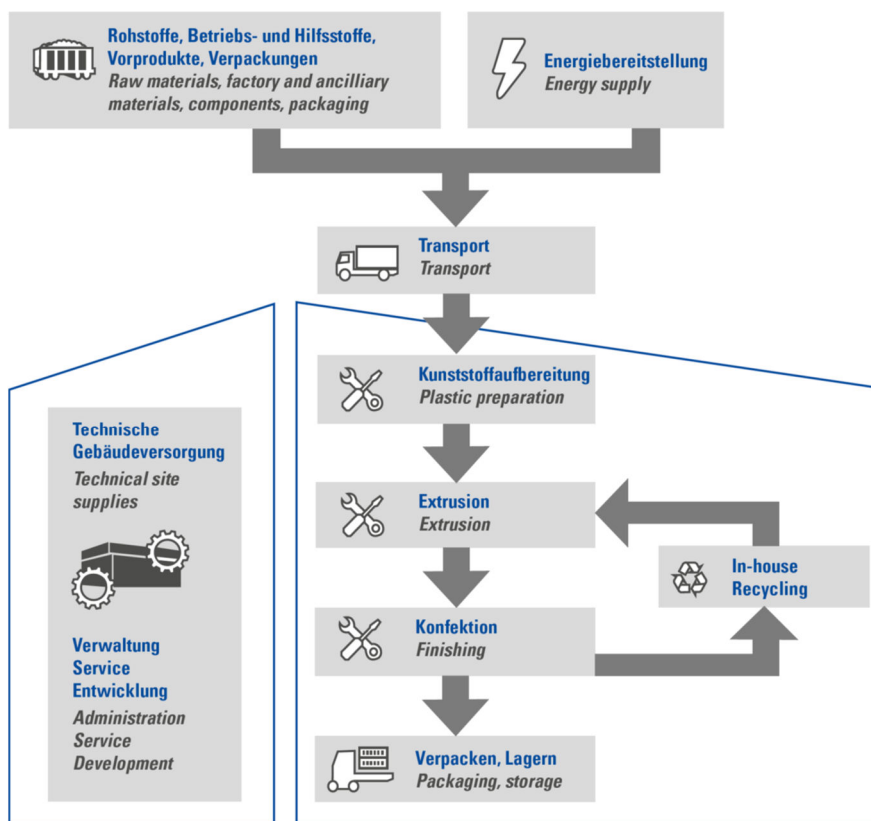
Rohstoffe, Betriebs- und Hilfsstoffe, Vorprodukte, Verpackungen
Raw materials, factory and ancilliary materials, components, packaging

Energiebereitstellung
Energy supply

Transport
Transport

Technische Gebäudeversorgung
Technical site supplies

Verwaltung
Service
Entwicklung
Administration
Service
Development

Kunststoffaufbereitung
Plastic preparation

Extrusion
Extrusion

In-house Recycling

Konfektion
Finishing

Verpacken, Lagern
Packaging, storage